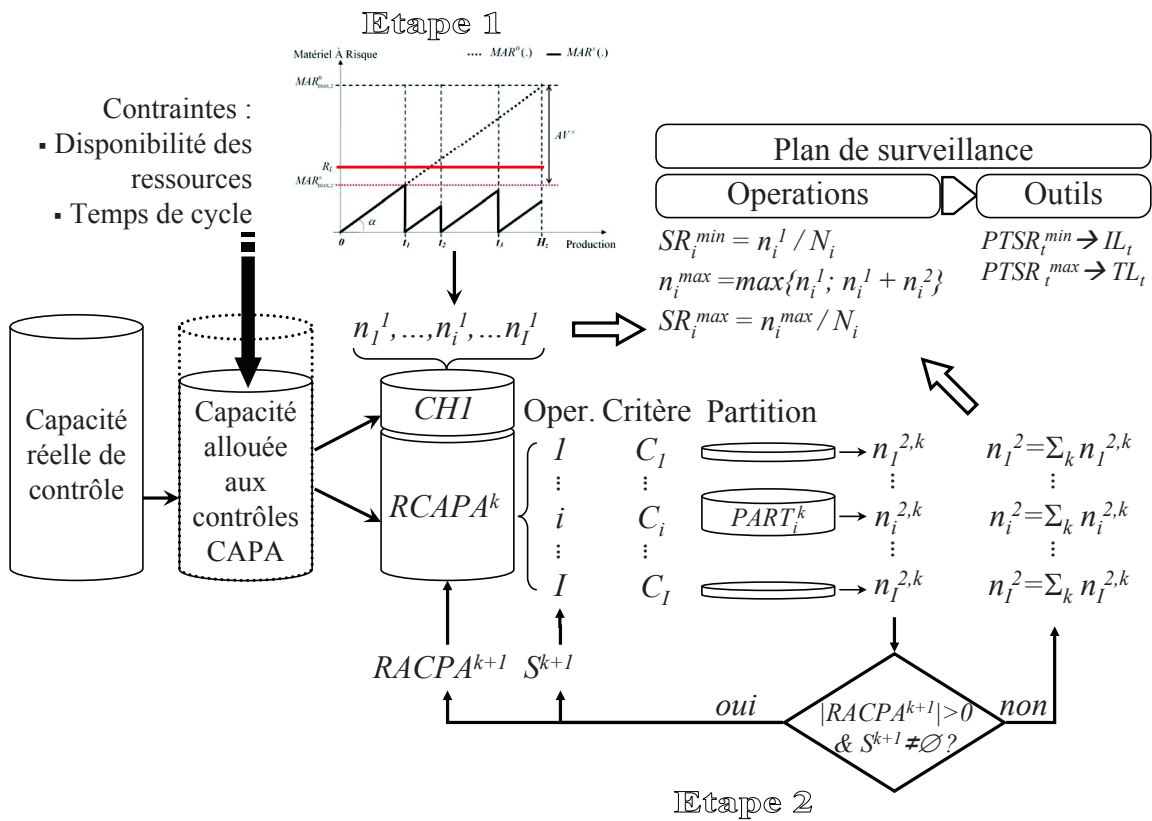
Etape 1

Matériel À Risque

$MAR^0(.)$ $MAR^*(.)$

$MAR^0_{max,z}$

$AV^*$

$R_L$

$MAR^*_{max,z}$

$\alpha$

0 $t_1$ $t_2$ $t_3$ $H_z$ Production

Contraintes :
▪ Disponibilité des ressources
▪ Temps de cycle

Plan de surveillance

Operations

Outils

$SR_i^{min} = n_i^1 / N_i$

$n_i^{max} = max\{n_i^1; n_i^1 + n_i^2\}$

$SR_i^{max} = n_i^{max} / N_i$

$PTSR_t^{min} \rightarrow IL_t$

$PTSR_t^{max} \rightarrow TL_t$

$n_1^1, \ldots, n_i^1, \ldots n_I^1$

Capacité réelle de contrôle

Capacité allouée aux contrôles CAPA

$CH1$

$RCAPA^k$

Oper. Critère Partition

$1$ $C_1$ $\rightarrow n_1^{2,k}$ $n_1^2 = \Sigma_k n_1^{2,k}$

$i$ $C_i$ $PART_i^k$ $\rightarrow n_i^{2,k}$ $n_i^2 = \Sigma_k n_i^{2,k}$

$I$ $C_I$ $\rightarrow n_I^{2,k}$ $n_I^2 = \Sigma_k n_I^{2,k}$

$RACPA^{k+1}$ $S^{k+1}$

oui

$|RACPA^{k+1}| > 0$ & $S^{k+1} \neq \varnothing$ ?

non

Etape 2